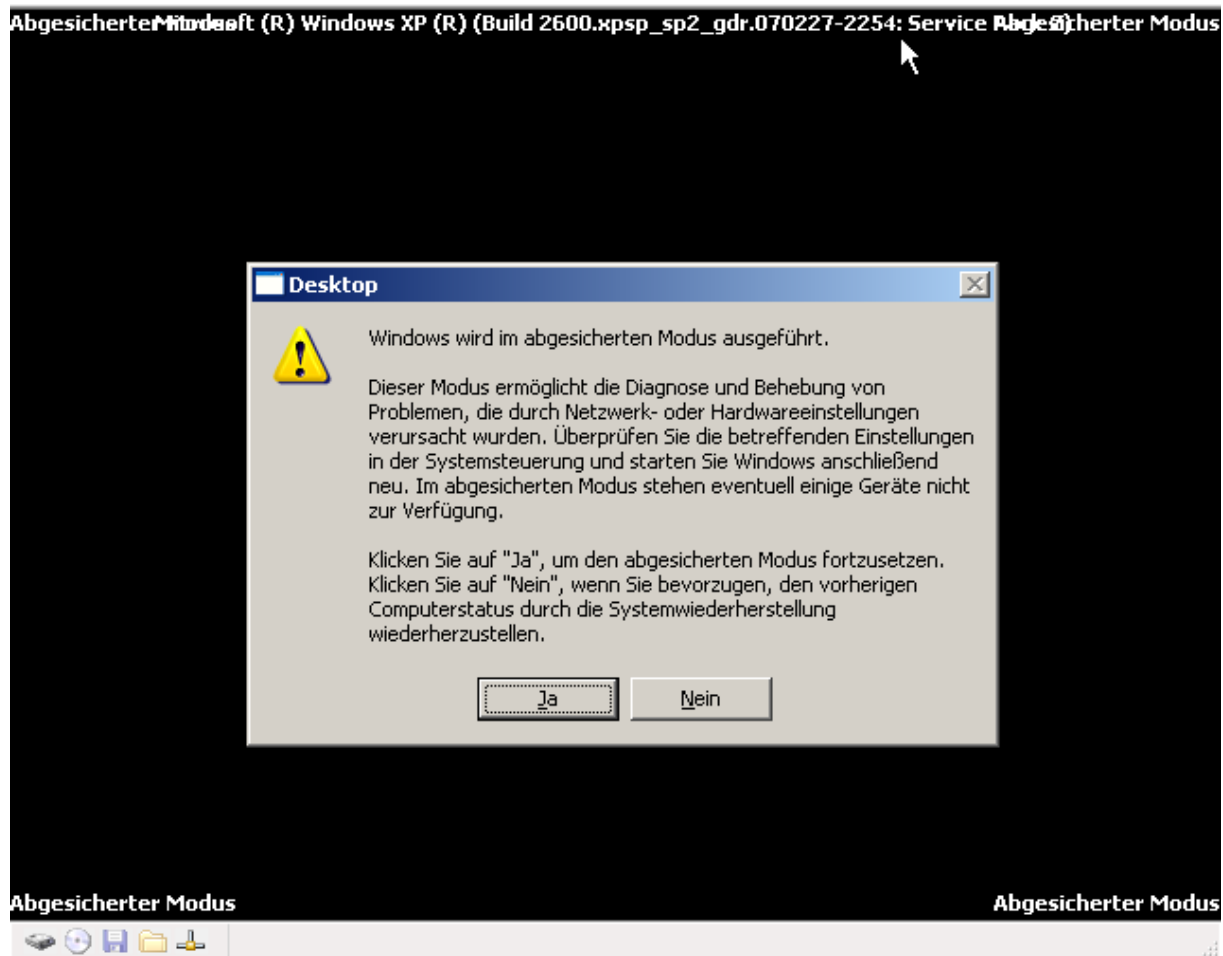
Abgesicherter Modus Microsoft (R) Windows XP (R) (Build 2600.xpsp_sp2_gdr.070227-2254: Service Pack 2) Abgesicherter Modus

Desktop

Windows wird im abgesicherten Modus ausgeführt.

Dieser Modus ermöglicht die Diagnose und Behebung von Problemen, die durch Netzwerk- oder Hardwareeinstellungen verursacht wurden. Überprüfen Sie die betreffenden Einstellungen in der Systemsteuerung und starten Sie Windows anschließend neu. Im abgesicherten Modus stehen eventuell einige Geräte nicht zur Verfügung.

Klicken Sie auf "Ja", um den abgesicherten Modus fortzusetzen. Klicken Sie auf "Nein", wenn Sie bevorzugen, den vorherigen Computerstatus durch die Systemwiederherstellung wiederherzustellen.

Ja

Nein

Abgesicherter Modus

Abgesicherter Modus